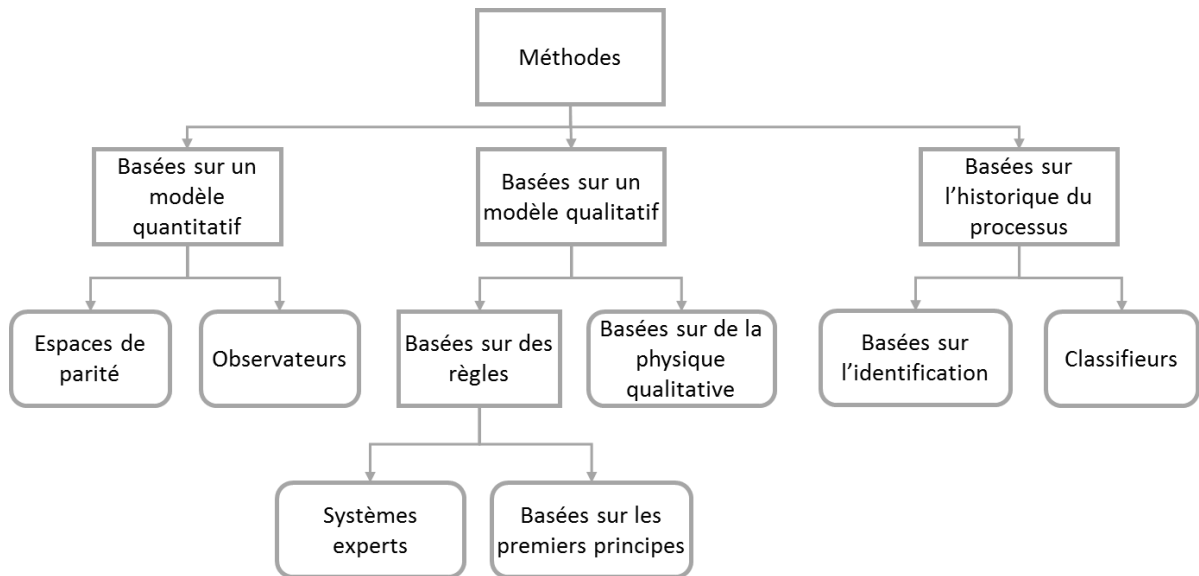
Méthodes

Basées sur un modèle quantitatif

Basées sur un modèle qualitatif

Basées sur l'historique du processus

Espaces de parité

Observateurs

Basées sur des règles

Basées sur de la physique qualitative

Basées sur l'identification

Classifieurs

Systèmes experts

Basées sur les premiers principes